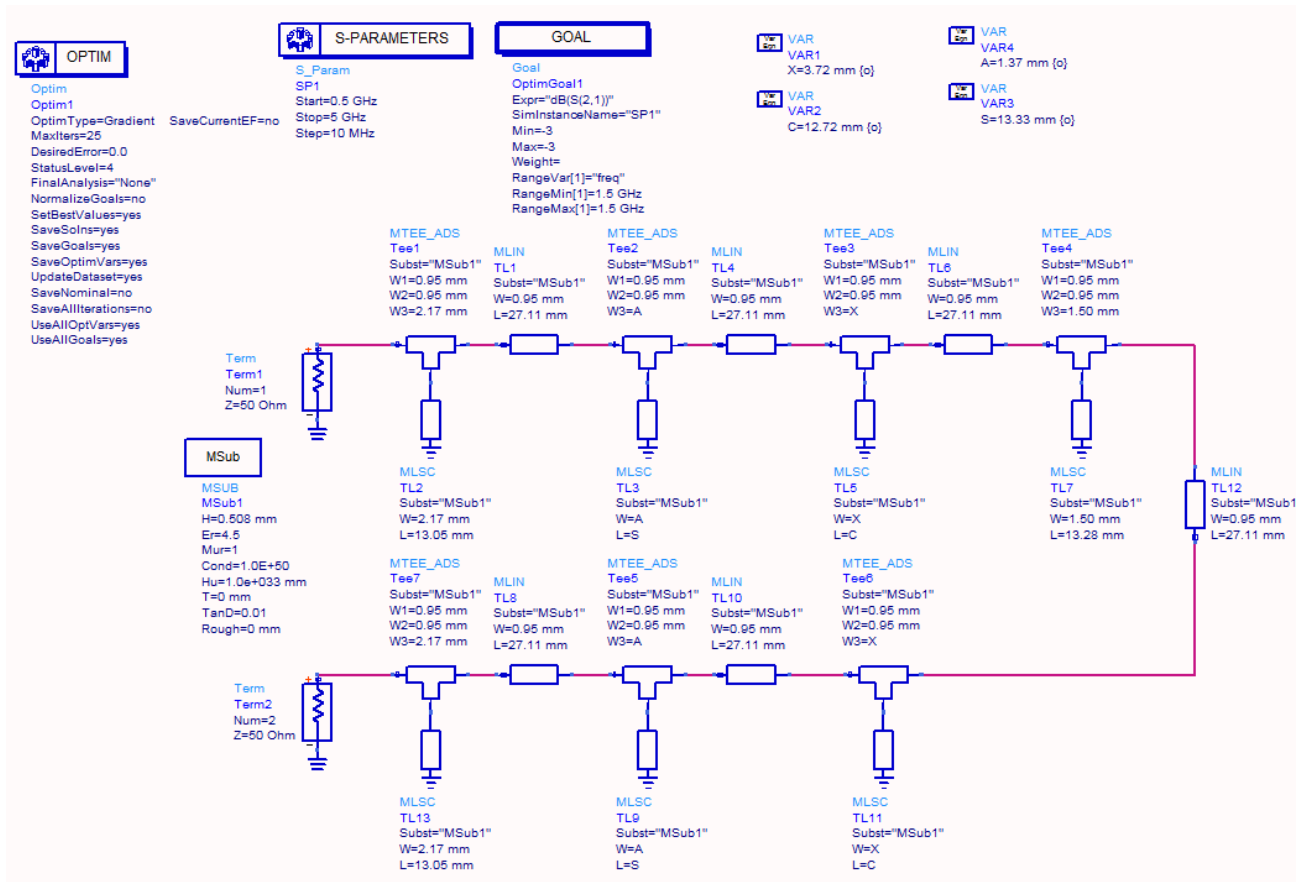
OPTIM
Optim
Optim1
OptimType=Gradient
MaxIters=25
DesiredError=0.0
StatusLevel=4
FinalAnalysis="None"
NormalizeGoals=no
SetBestValues=yes
SaveSolns=yes
SaveGoals=yes
SaveOptimVars=yes
UpdateDataset=yes
SaveNominal=no
SaveAllIterations=no
UseAllOptVars=yes
UseAllGoals=yes

SaveCurrentEF=no

S-PARAMETERS
S_Param
SP1
Start=0.5 GHz
Stop=5 GHz
Step=10 MHz

GOAL
Goal
OptimGoal1
Expr="dB(S(2,1))"
SimInstanceName="SP1"
Min=-3
Max=-3
Weight=
RangeVar[1]="freq"
RangeMin[1]=1.5 GHz
RangeMax[1]=1.5 GHz

VAR
VAR1
X=3.72 mm {o}

VAR
VAR2
C=12.72 mm {o}

VAR
VAR4
A=1.37 mm {o}

VAR
VAR3
S=13.33 mm {o}

MTEE_ADS
Tee1
Subst="MSub1"
W1=0.95 mm
W2=0.95 mm
W3=2.17 mm

MLIN
TL1
Subst="MSub1"
W=0.95 mm
L=27.11 mm

MTEE_ADS
Tee2
Subst="MSub1"
W1=0.95 mm
W2=0.95 mm
W3=A

MLIN
TL4
Subst="MSub1"
W=0.95 mm
L=27.11 mm

MTEE_ADS
Tee3
Subst="MSub1"
W1=0.95 mm
W2=0.95 mm
W3=X

MLIN
TL6
Subst="MSub1"
W=0.95 mm
L=27.11 mm

MTEE_ADS
Tee4
Subst="MSub1"
W1=0.95 mm
W2=0.95 mm
W3=1.50 mm

Term
Term1
Num=1
Z=50 Ohm

MSub

MSUB
MSub1
H=0.508 mm
Er=4.5
Mur=1
Cond=1.0E+50
Hu=1.0e+033 mm
T=0 mm
TanD=0.01
Rough=0 mm

MLSC
TL2
Subst="MSub1"
W=2.17 mm
L=13.05 mm

MLSC
TL3
Subst="MSub1"
W=A
L=S

MLSC
TL5
Subst="MSub1"
W=X
L=C

MLSC
TL7
Subst="MSub1"
W=1.50 mm
L=13.28 mm

MLIN
TL12
Subst="MSub1
W=0.95 mm
L=27.11 mm

MTEE_ADS
Tee7
Subst="MSub1"
W1=0.95 mm
W2=0.95 mm
W3=2.17 mm

MLIN
TL8
Subst="MSub1"
W=0.95 mm
L=27.11 mm

MTEE_ADS
Tee5
Subst="MSub1"
W1=0.95 mm
W2=0.95 mm
W3=A

MLIN
TL10
Subst="MSub1"
W=0.95 mm
L=27.11 mm

MTEE_ADS
Tee6
Subst="MSub1"
W1=0.95 mm
W2=0.95 mm
W3=X

Term
Term2
Num=2
Z=50 Ohm

MLSC
TL13
Subst="MSub1"
W=2.17 mm
L=13.05 mm

MLSC
TL9
Subst="MSub1"
W=A
L=S

MLSC
TL11
Subst="MSub1"
W=X
L=C